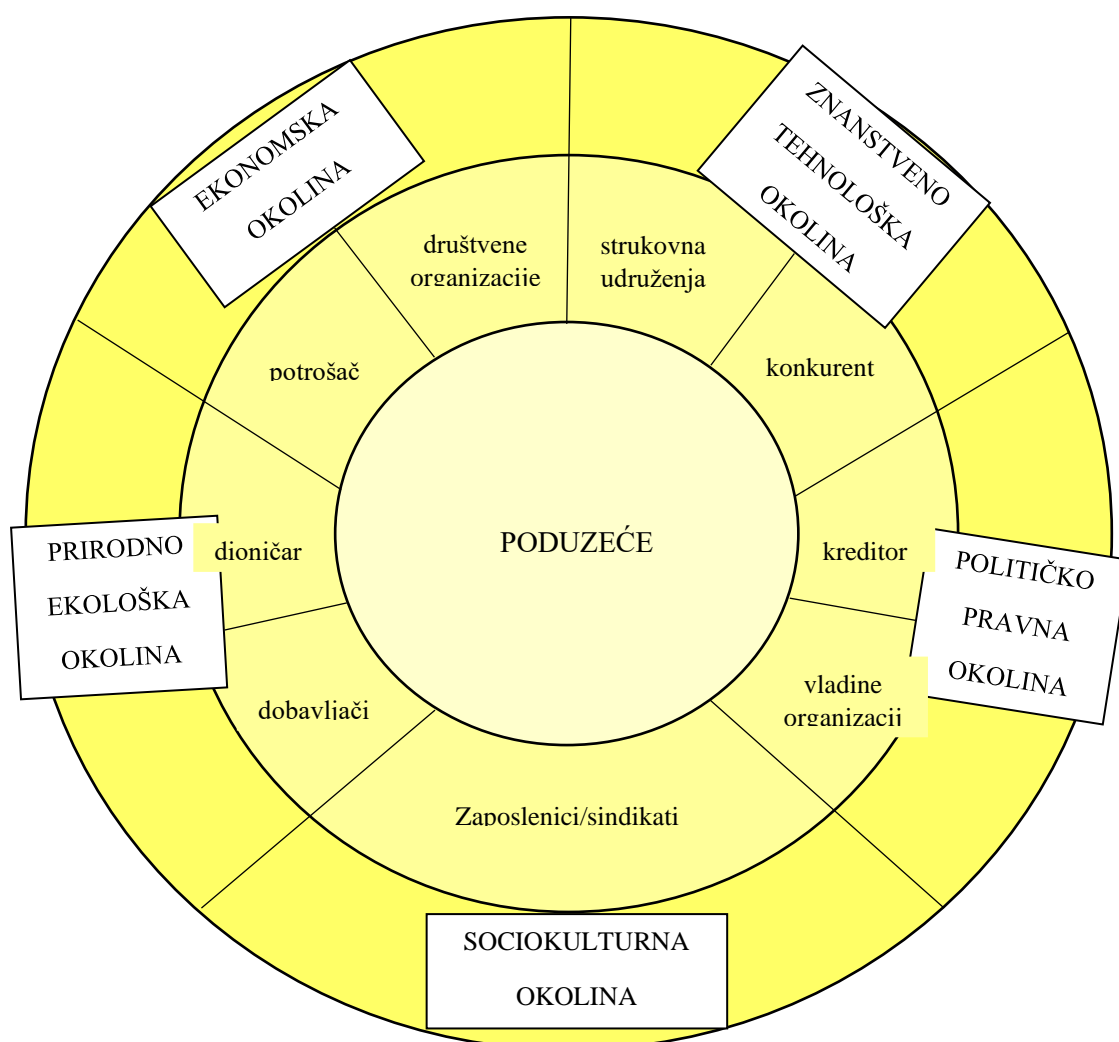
EKONOMSKA OKOLINA

ZNANSTVENO TEHNOLOŠKA OKOLINA

društvene organizacije

strukovna udruženja

potrošač

konkurent

PODUZEĆE

PRIRODNO EKOLOŠKA OKOLINA

dioničar

kreditor

POLITIČKO PRAVNA OKOLINA

dobavljači

vladine organizacij

Zaposlenici/sindikati

SOCIOKULTURNA OKOLINA